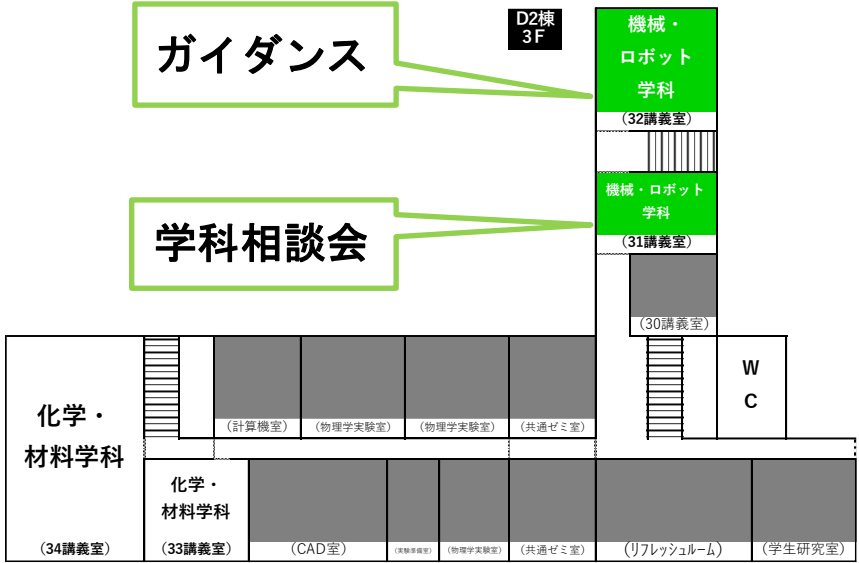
D2棟
3F

ガイダンス

機械・ロボット学科
(32講義室)

学科相談会

機械・ロボット学科
(31講義室)

(30講義室)

WC

化学・材料学科
(34講義室)

(計算機室)

(物理学実験室)

(物理学実験室)

(共通ゼミ室)

化学・材料学科
(33講義室)

(CAD室)

(実験準備室)

(物理学実験室)

(共通ゼミ室)

(リフレッシュルーム)

(学生研究室)